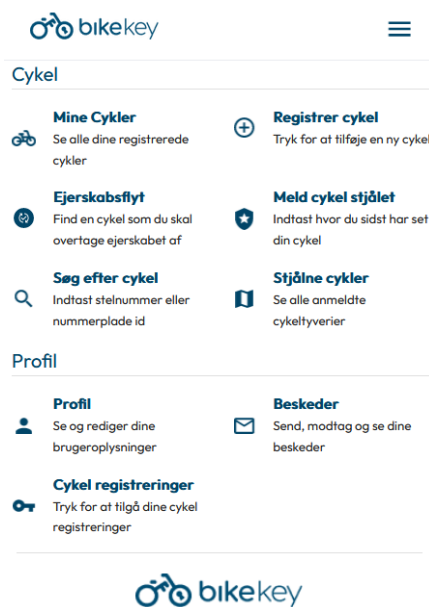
bikekey

Cykel

Mine Cykler
Se alle dine registrerede cykler

Registrer cykel
Tryk for at tilføje en ny cykel

Ejerskabsflyt
Find en cykel som du skal overtage ejerskabet af

Meld cykel stjålet
Indtast hvor du sidst har set din cykel

Søg efter cykel
Indtast stelnummer eller nummerplade id

Stjålne cykler
Se alle anmeldte cykeltyverier

Profil

Profil
Se og rediger dine brugeroplysninger

Beskeder
Send, modtag og se dine beskeder

Cykel registreringer
Tryk for at tilgå dine cykel registreringer

bikekey